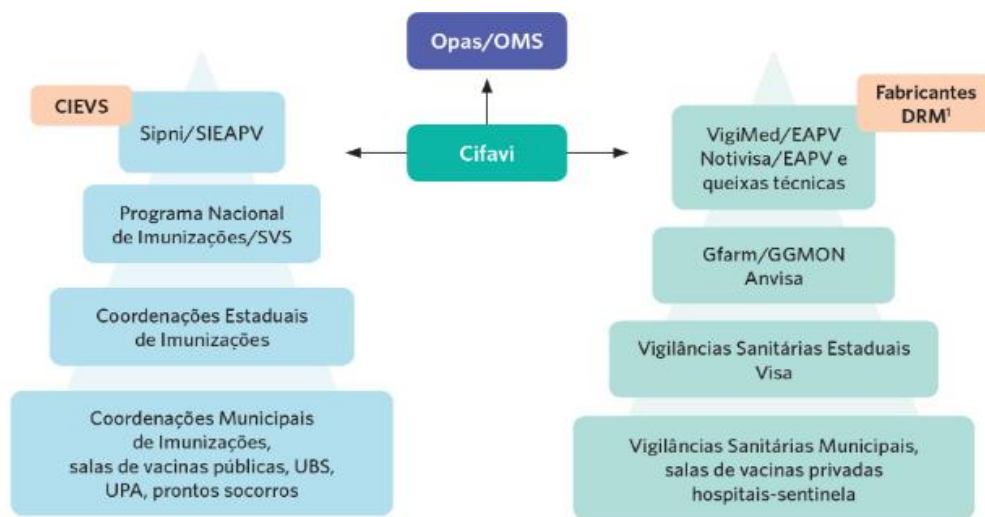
Opas/OMS

Cifavi

CIEVS

Sipni/SIEAPV

Programa Nacional de Imunizações/SVS

Coordenações Estaduais de Imunizações

Coordenações Municipais de Imunizações, salas de vacinas públicas, UBS, UPA, prontos socorros

Fabricantes DRM¹

VigiMed/EAPV Notivisa/EAPV e queixas técnicas

Gfarm/GGMON Anvisa

Vigilâncias Sanitárias Estaduais Visa

Vigilâncias Sanitárias Municipais, salas de vacinas privadas hospitais-sentinela